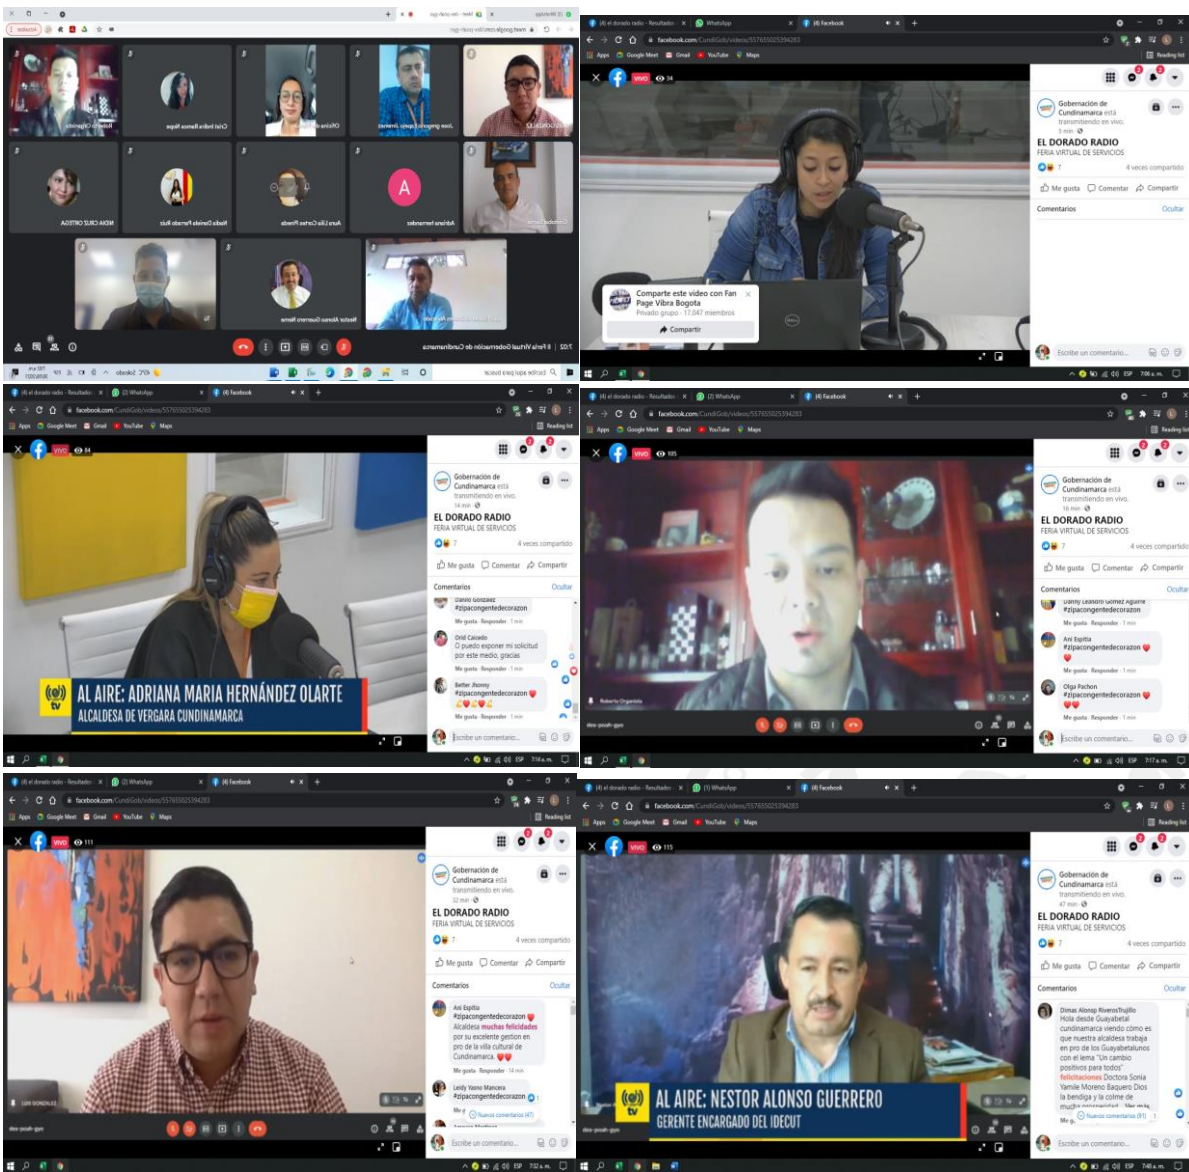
II Feria Virtual Gobernación de Cundinamarca

Comparte este video con Fan Page Vibra Bogota
Privado grupo · 17.047 miembros
Compartir

Gobernación de Cundinamarca está transmitiendo en vivo.
EL DORADO RADIO
FERIA VIRTUAL DE SERVICIOS
4 veces compartido
Me gusta Comentar Compartir
Comentarios Ocultar
Escribe un comentario...

AL AIRE: ADRIANA MARIA HERNÁNDEZ OLARTE
ALCALDESA DE VERGARA CUNDINAMARCA

#zipacongentedecorazon
Oriel Caicedo
O puedo exponer mi solicitud por este medio, gracias
Me gusta · Responder
Better Jhonny
#zipacongentedecorazon

Roberto Organista

Ani Espitia
#zipacongentedecorazon
Olga Pachon
#zipacongentedecorazon

Ani Espitia
#zipacongentedecorazon
Alcaldesa muchas felicidades por su excelente gestion en pro de la villa cultural de Cundinamarca.
Leidy Yaneo Mancera
#zipacongentedecorazon
Nuevos comentarios (47)

AL AIRE: NESTOR ALONSO GUERRERO
GERENTE ENCARGADO DEL IDECUT

Dimas Alonso RiverosTrujillo
Hola desde Guayabetal cundinamarca viendo cómo es que nuestra alcaldesa trabaja en pro de los Guayabetalunos con el lema "Un cambio positivos para todos" felicitaciones Doctora Sonia Yamile Moreno Baquero Dios la bendiga y la colme de
Nuevos comentarios (51)